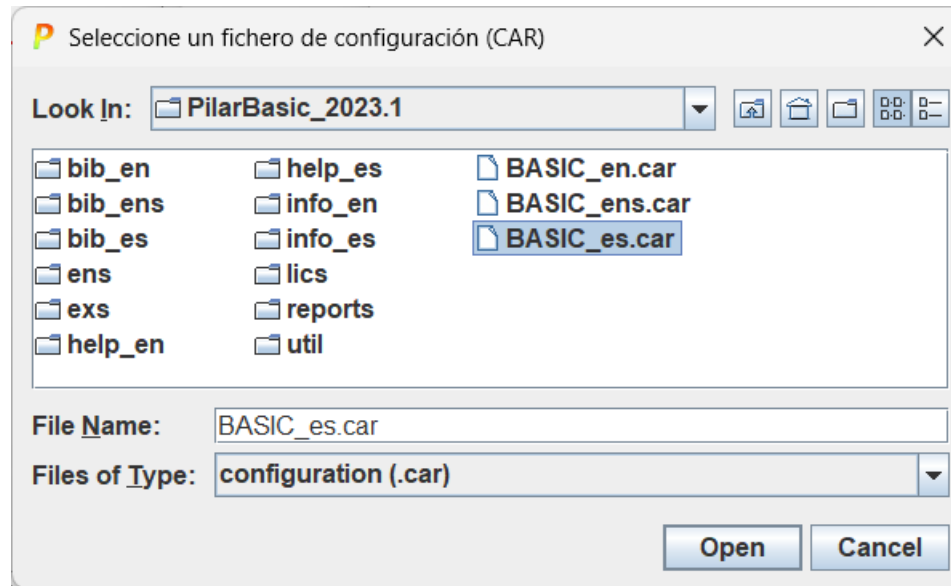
P Seleccione un fichero de configuración (CAR)

×

Look In: PilarBasic_2023.1

bib_en
bib_ens
bib_es
ens
exs
help_en

help_es
info_en
info_es
lics
reports
util

BASIC_en.car
BASIC_ens.car
BASIC_es.car

File Name: BASIC_es.car

Files of Type: configuration (.car)

Open Cancel